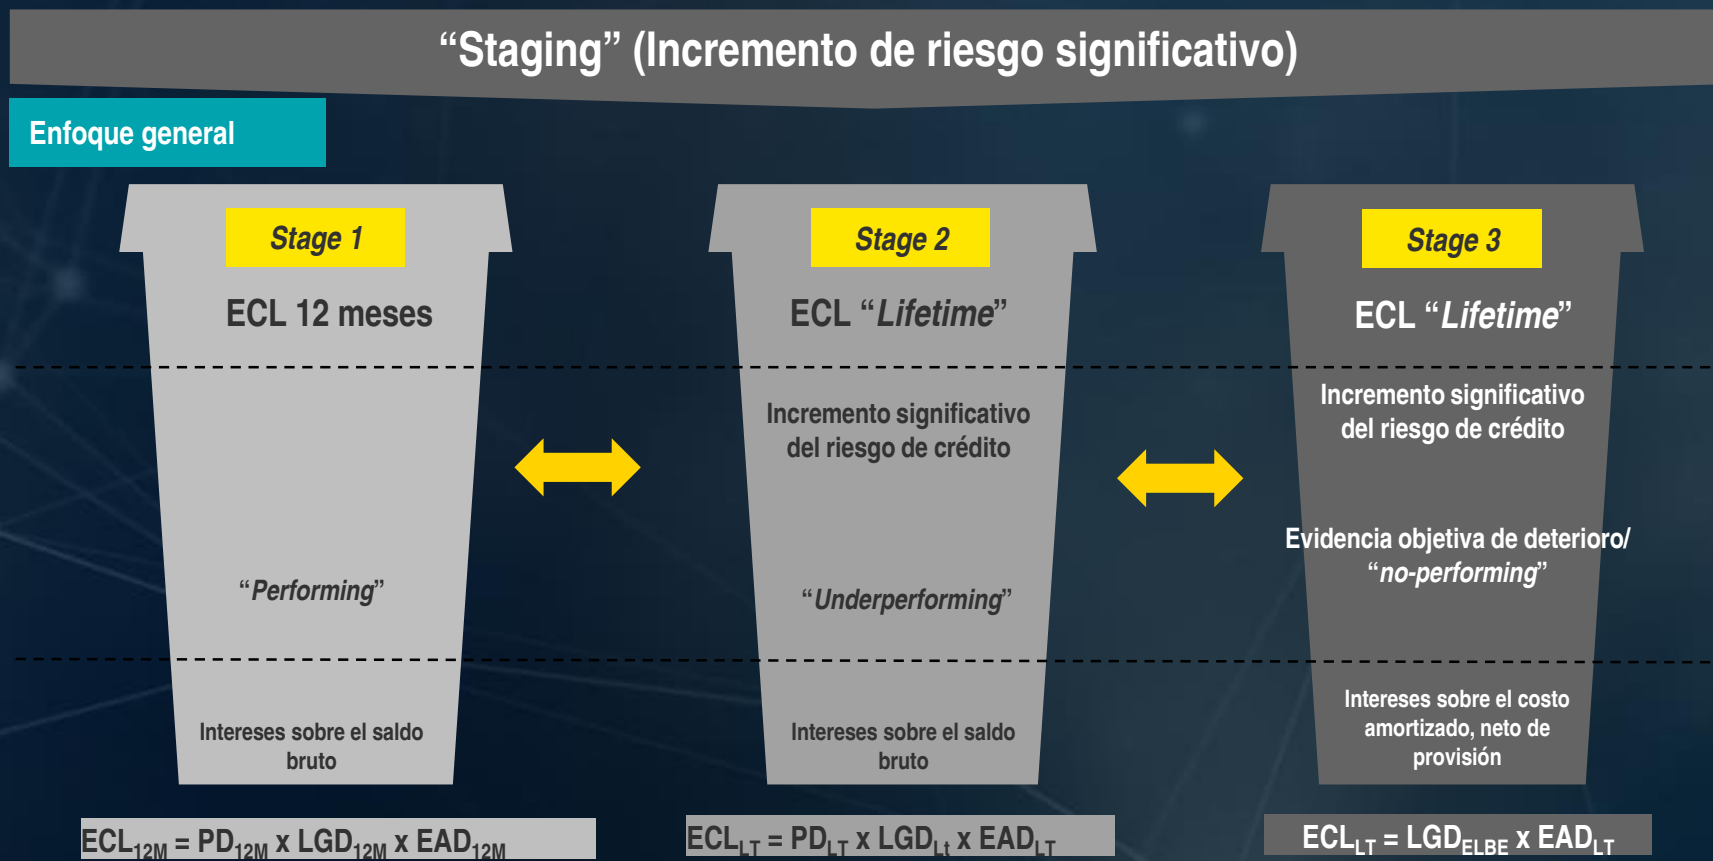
“Staging” (Incremento de riesgo significativo)

Enfoque general

Stage 1

ECL 12 meses

“Performing”

Intereses sobre el saldo bruto

$ECL_{12M} = PD_{12M} \times LGD_{12M} \times EAD_{12M}$

Stage 2

ECL “Lifetime”

Incremento significativo del riesgo de crédito

“Underperforming”

Intereses sobre el saldo bruto

$ECL_{LT} = PD_{LT} \times LGD_{Lt} \times EAD_{LT}$

Stage 3

ECL “Lifetime”

Incremento significativo del riesgo de crédito

Evidencia objetiva de deterioro/ “no-performing”

Intereses sobre el costo amortizado, neto de provisión

$ECL_{LT} = LGD_{ELBE} \times EAD_{LT}$